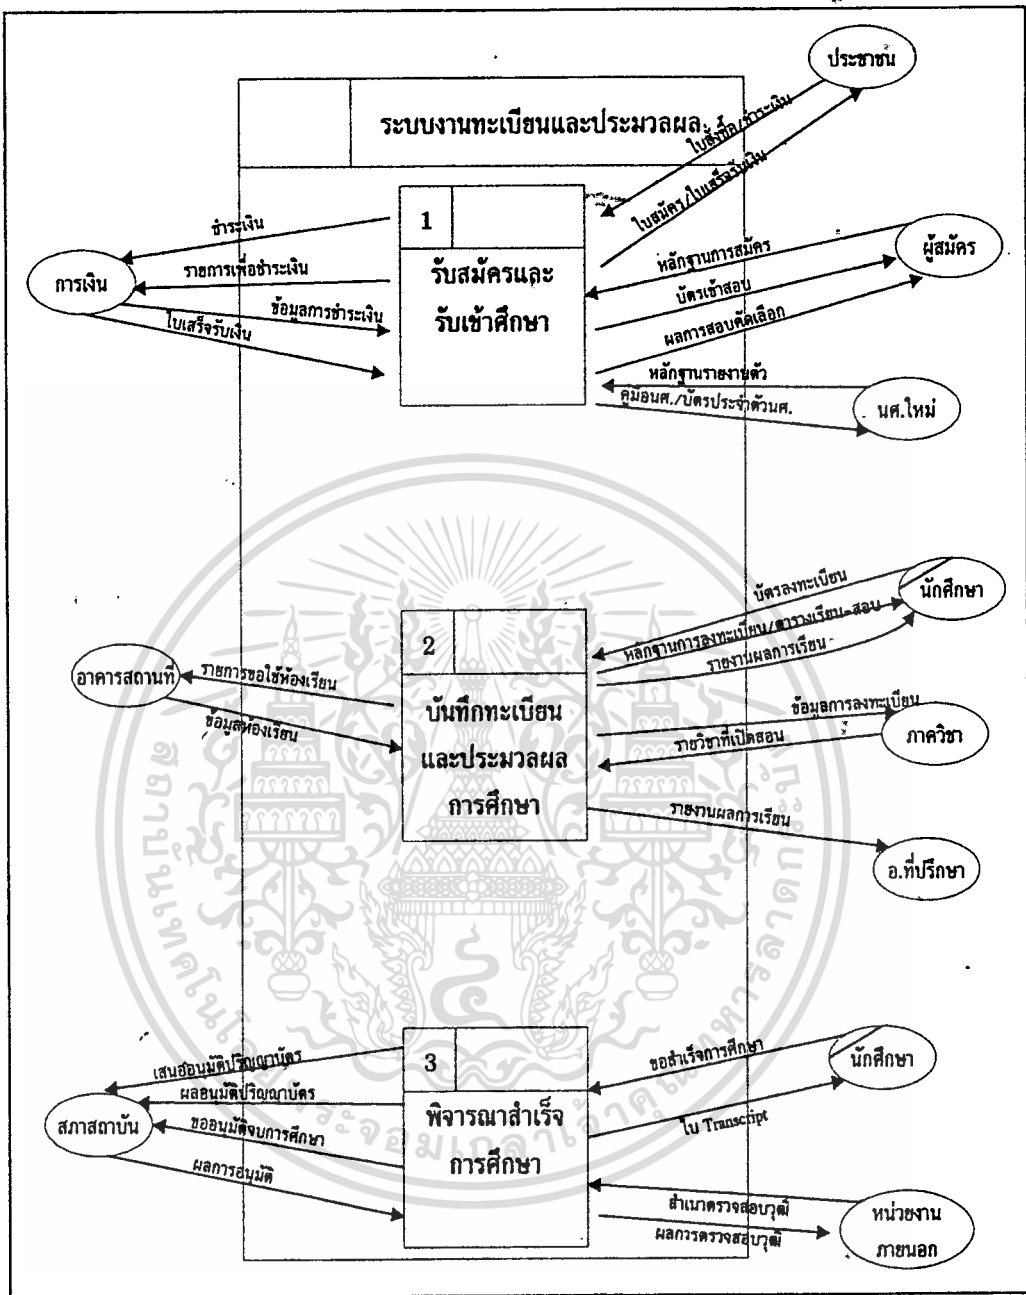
ระบบงานทะเบียนและประมวลผล

ประชาชน

ใบสั่งซื้อ/ชำระเงิน

ใบสมัคร/ใบเสร็จรับเงิน

1

รับสมัครและรับเข้าศึกษา

ชำระเงิน

รายการเพื่อชำระเงิน

ข้อมูลการชำระเงิน

ใบเสร็จรับเงิน

การเงิน

หลักฐานการสมัคร

บัตรเข้าสอบ

ผลการสอบคัดเลือก

ผู้สมัคร

หลักฐานรายงานตัว

คู่มือนศ./บัตรประจำตัวนศ.

นศ.ใหม่

บัตรลงทะเบียน

หลักฐานการลงทะเบียน/ตารางเรียน-สอบ

รายงานผลการเรียน

นักศึกษา

2

บันทึกทะเบียนและประมวลผลการศึกษา

อาคารสถานที่

รายการขอใช้ห้องเรียน

ข้อมูลห้องเรียน

ข้อมูลการลงทะเบียน

รายวิชาที่เปิดสอน

ภาควิชา

รายงานผลการเรียน

อ.ที่ปรึกษา

3

พิจารณาสำเร็จการศึกษา

เสนออนุมัติปริญญาบัตร

ผลอนุมัติปริญญาบัตร

ขออนุมัติจบการศึกษา

ผลการอนุมัติ

สภาสถาบัน

ขอสำเร็จการศึกษา

ใบ Transcript

นักศึกษา

สำเนาตรวจสอบวุฒิ

ผลการตรวจสอบวุฒิ

หน่วยงานภายนอก